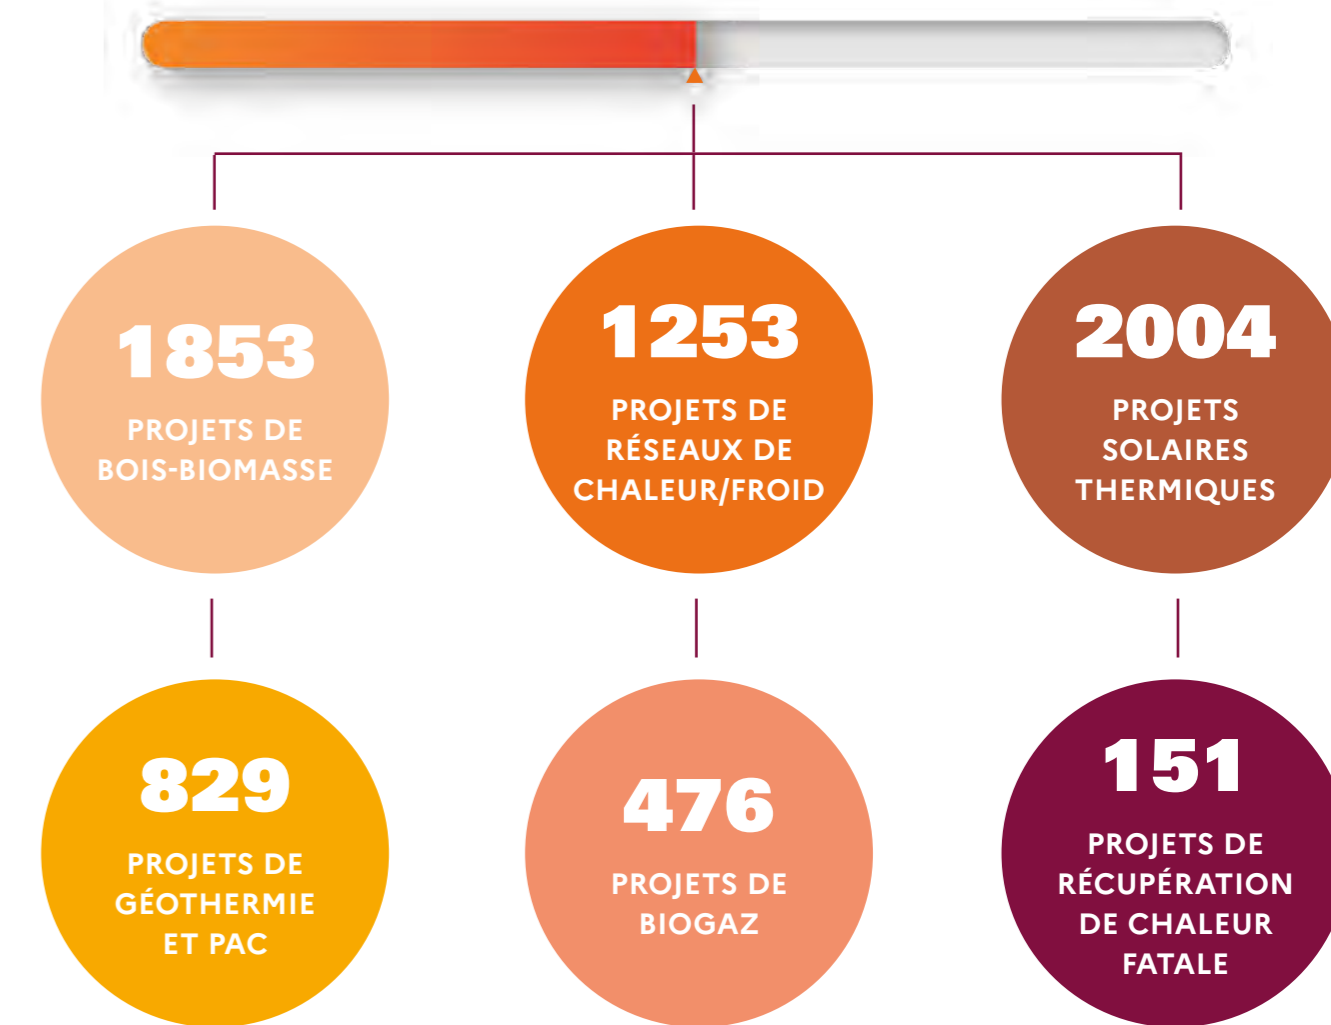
1853
PROJETS DE BOIS-BIOMASSE

1253
PROJETS DE RÉSEAUX DE CHALEUR/FROID

2004
PROJETS SOLAIRES THERMIQUES

829
PROJETS DE GÉOTHERMIE ET PAC

476
PROJETS DE BIOGAZ

151
PROJETS DE RÉCUPÉRATION DE CHALEUR FATALE